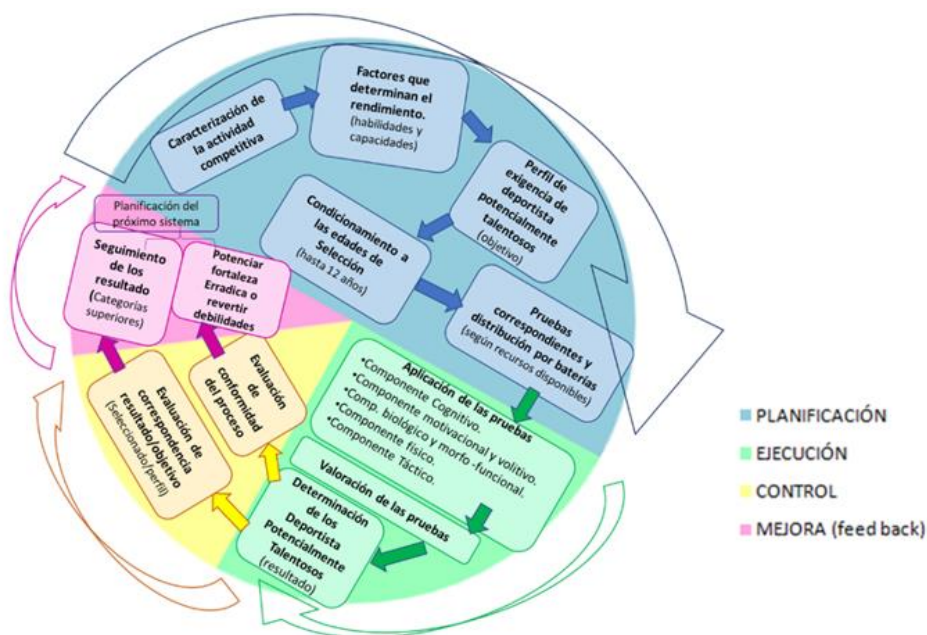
Caracterización de la actividad competitiva

Factores que determinan el rendimiento. (habilidades y capacidades)

Perfil de exigencia de deportista potencialmente talentosos (objetivo)

Condicionamiento a las edades de Selección (hasta 12 años)

Pruebas correspondientes y distribución por baterías (según recursos disponibles)

Aplicación de las pruebas
•Componente Cognitivo.
•Componente motivacional y volitivo.
•Comp. biológico y morfo -funcional.
•Componente físico.
•Componente Táctico.

Valoración de las pruebas

Determinación de los Deportista Potencialmente Talentosos (resultado)

Evaluación de conformidad del proceso

Evaluación correspondencia resultado/objetivo (Seleccionado/perfil)

Potenciar fortaleza Erradica o revertir debilidades

Seguimiento de los resultado (Categorías superiores)

Planificación del próximo sistema

PLANIFICACIÓN
EJECUCIÓN
CONTROL
MEJORA (feed back)